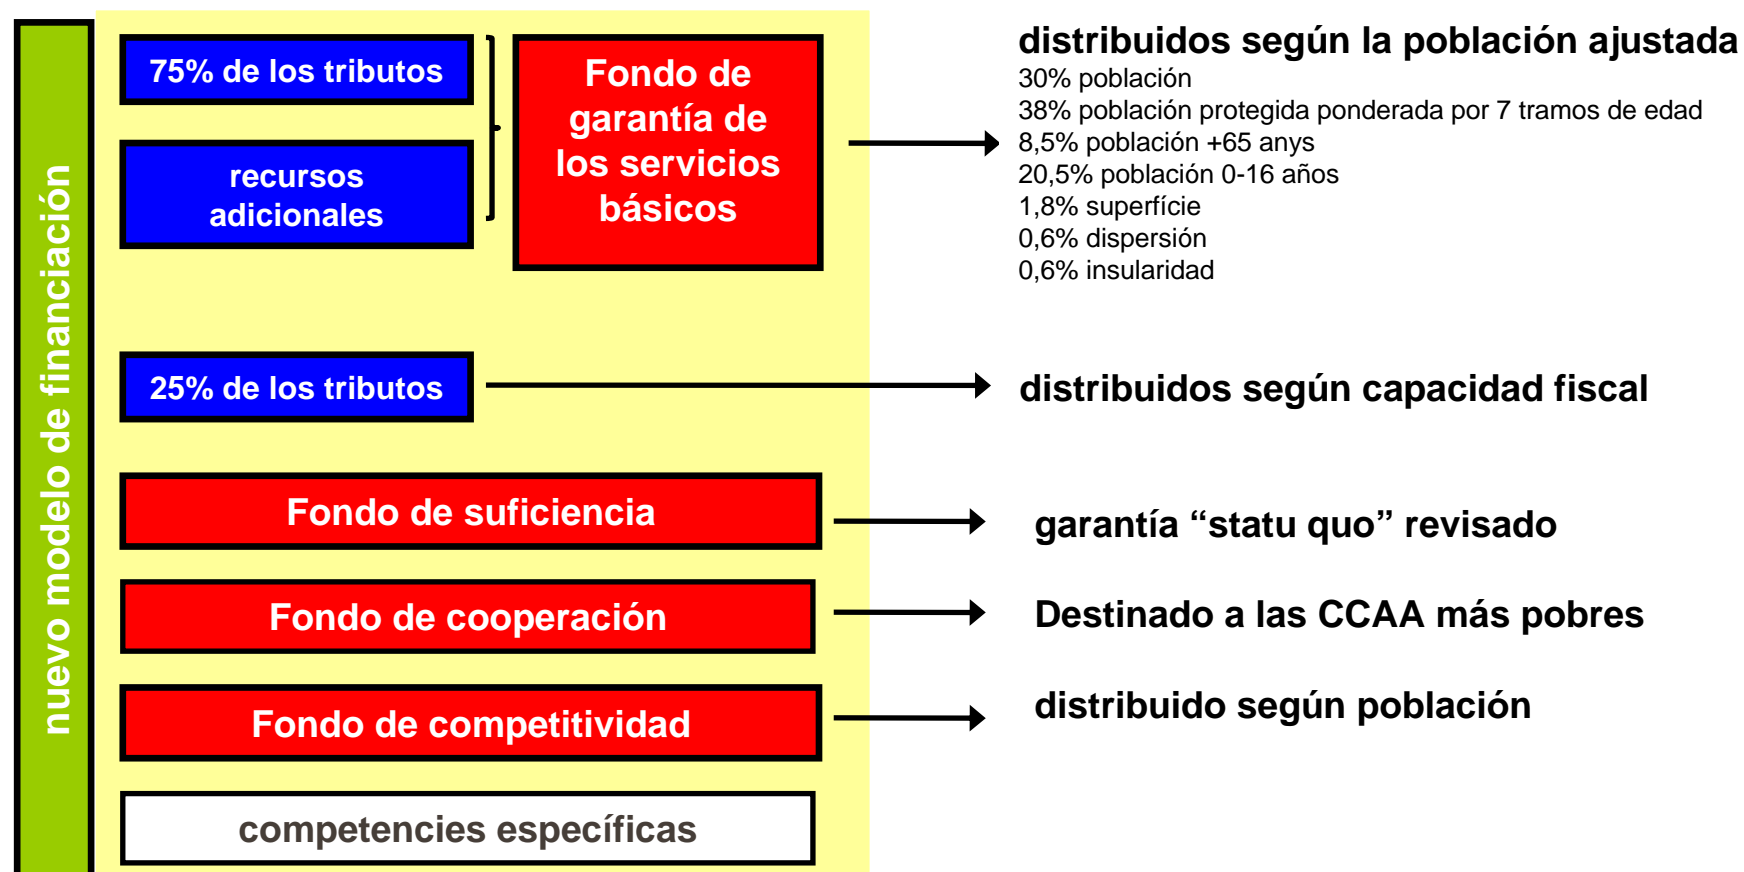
nuevo modelo de financiación

75% de los tributos

recursos adicionales

Fondo de garantía de los servicios básicos

distribuidos según la población ajustada
30% población
38% población protegida ponderada por 7 tramos de edad
8,5% población +65 anys
20,5% población 0-16 años
1,8% superfície
0,6% dispersión
0,6% insularidad

25% de los tributos

distribuidos según capacidad fiscal

Fondo de suficiencia

garantía “statu quo” revisado

Fondo de cooperación

Destinado a las CCAA más pobres

Fondo de competitividad

distribuido según población

competencies específicas